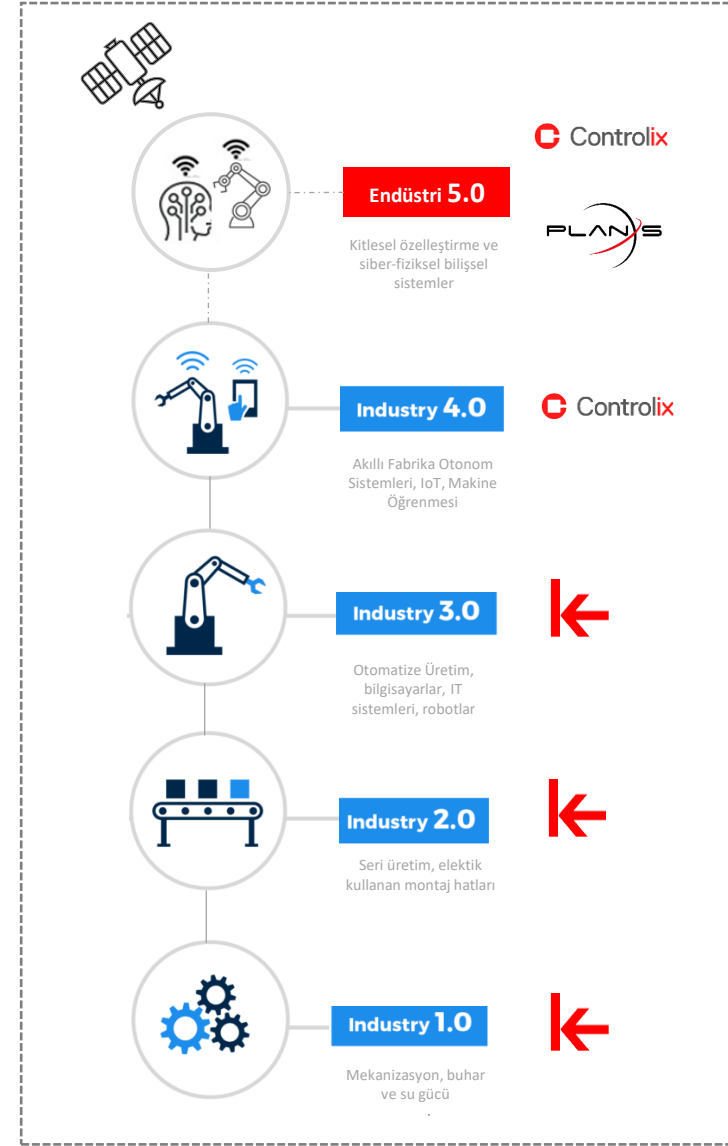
Controlix

Endüstri 5.0

Kitlesel özelleştirme ve siber-fiziksel bilişsel sistemler

PLANYS

Industry 4.0

Controlix

Akıllı Fabrika Otonom Sistemleri, IoT, Makine Öğrenmesi

Industry 3.0

Otomatize Üretim, bilgisayarlar, IT sistemleri, robotlar

Industry 2.0

Seri üretim, elektik kullanan montaj hatları

Industry 1.0

Mekanizasyon, buhar ve su gücü